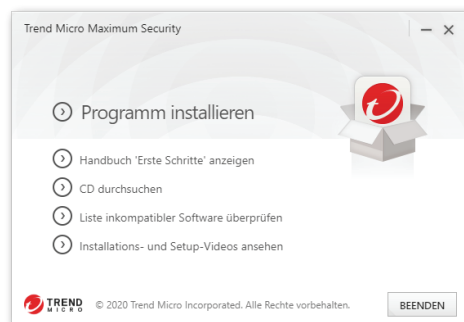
Trend Micro Maximum Security

Programm installieren

Handbuch 'Erste Schritte' anzeigen

CD durchsuchen

Liste inkompatibler Software überprüfen

Installations- und Setup-Videos ansehen

TREND MICRO

© 2020 Trend Micro Incorporated. Alle Rechte vorbehalten.

BEENDEN